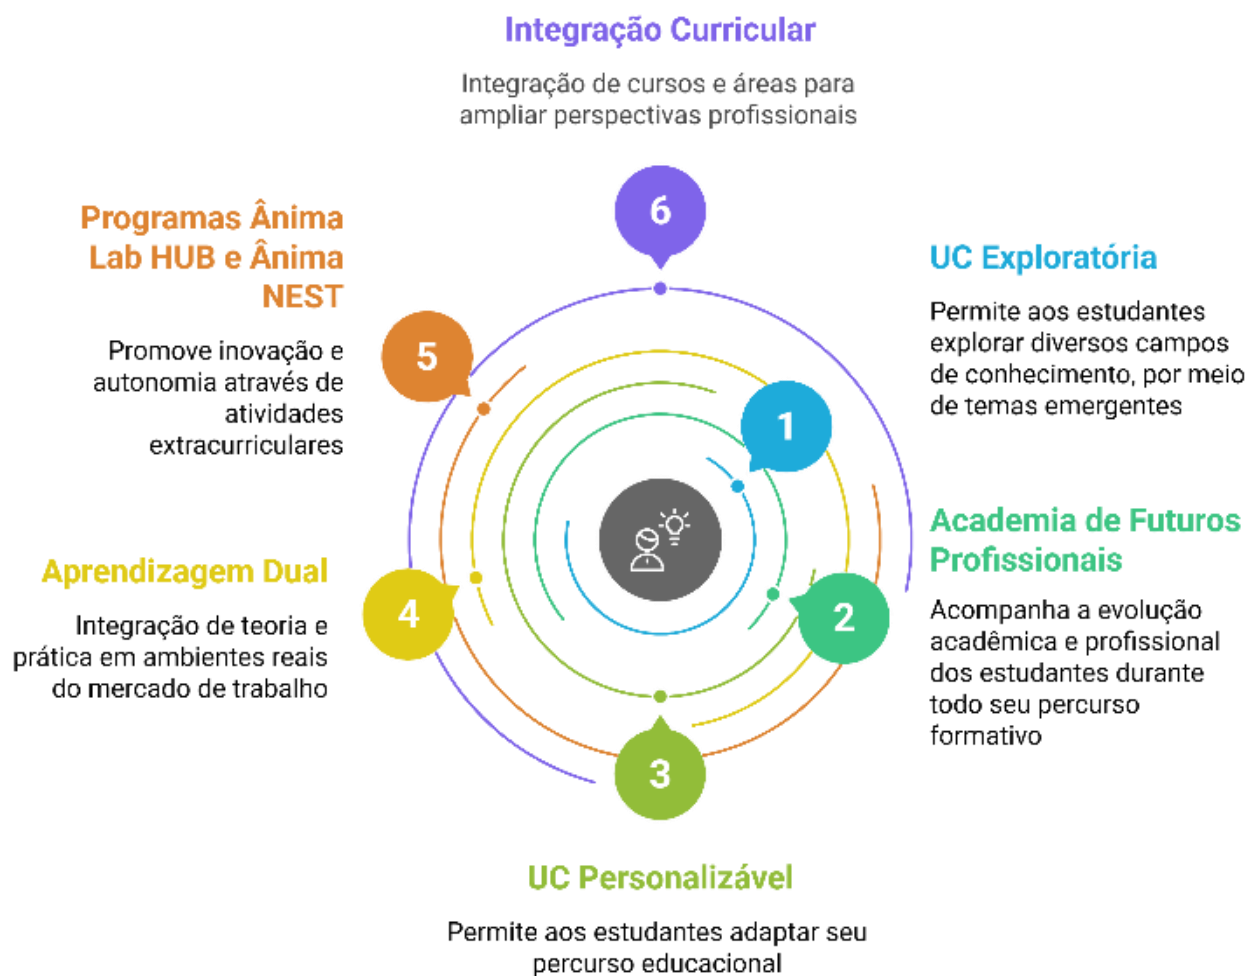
Integração Curricular

Integração de cursos e áreas para ampliar perspectivas profissionais

6

Programas Ânima Lab HUB e Ânima NEST

Promove inovação e autonomia através de atividades extracurriculares

5

UC Exploratória

Permite aos estudantes explorar diversos campos de conhecimento, por meio de temas emergentes

1

Academia de Futuros Profissionais

Acompanha a evolução acadêmica e profissional dos estudantes durante todo seu percurso formativo

2

Aprendizagem Dual

Integração de teoria e prática em ambientes reais do mercado de trabalho

4

3

UC Personalizável

Permite aos estudantes adaptar seu percurso educacional